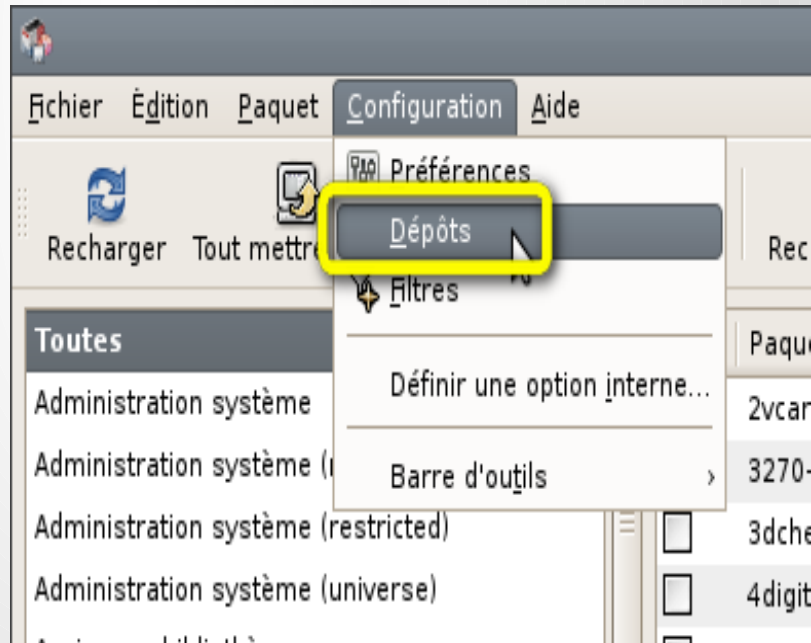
Fichier Édition Paquet Configuration Aide

Recharger Tout mettre

Préférences

Dépôts

Filtres

Définir une option interne...

Barre d'outils

Rec

Toutes

Administration système

Administration système (

Administration système (restricted)

Administration système (universe)

Paque

2vcar

3270-

3dche

4digit